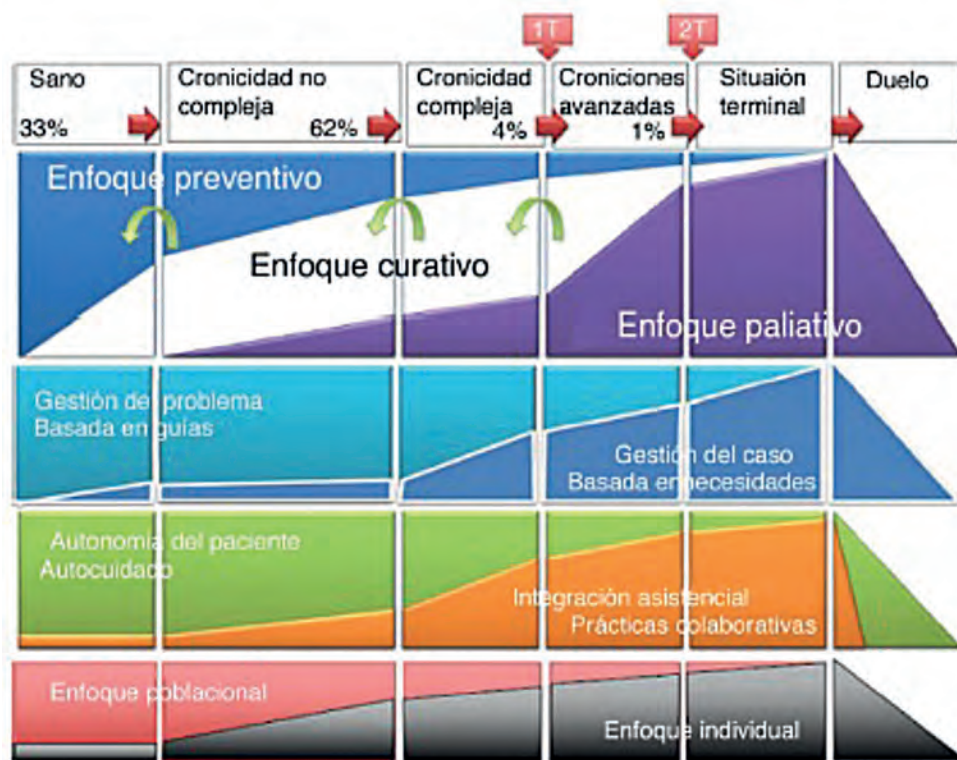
1T

2T

Sano
33%

Cronicidad no compleja
62%

Cronicidad compleja
4%

Croniciones avanzadas
1%

Situaión terminal

Duelo

Enfoque preventivo

Enfoque curativo

Enfoque paliativo

Gestión del problema
Basada en guías

Gestión del caso
Basada en necesidades

Autonomía del paciente
Autocuidado

Integración asistencial
Prácticas colaborativas

Enfoque poblacional

Enfoque individual